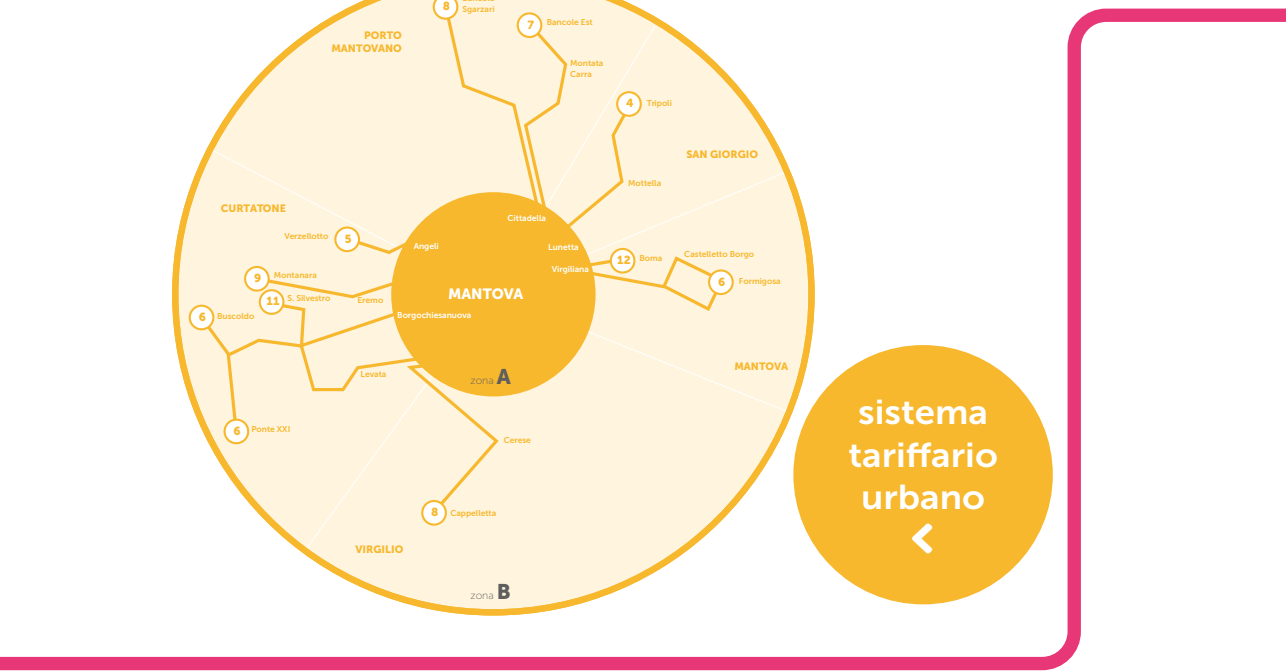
8 Sgarzari

7 Bancole Est

PORTO MANTOVANO

Montata Carra

4 Tripoli

SAN GIORGIO

Mottella

CURTATONE

Cittadella

5 Verzellotto

Angeli

Lunetta

Virgiliana

12 Boma

Castelletto Borgo

6 Formigosa

9 Montanara

11 S. Silvestro

Eremo

MANTOVA

6 Buscoldo

Borgochiesanuova

Levata

zona A

MANTOVA

6 Ponte XXI

Cerese

8 Cappelletta

VIRGILIO

zona B

sistema tariffario urbano